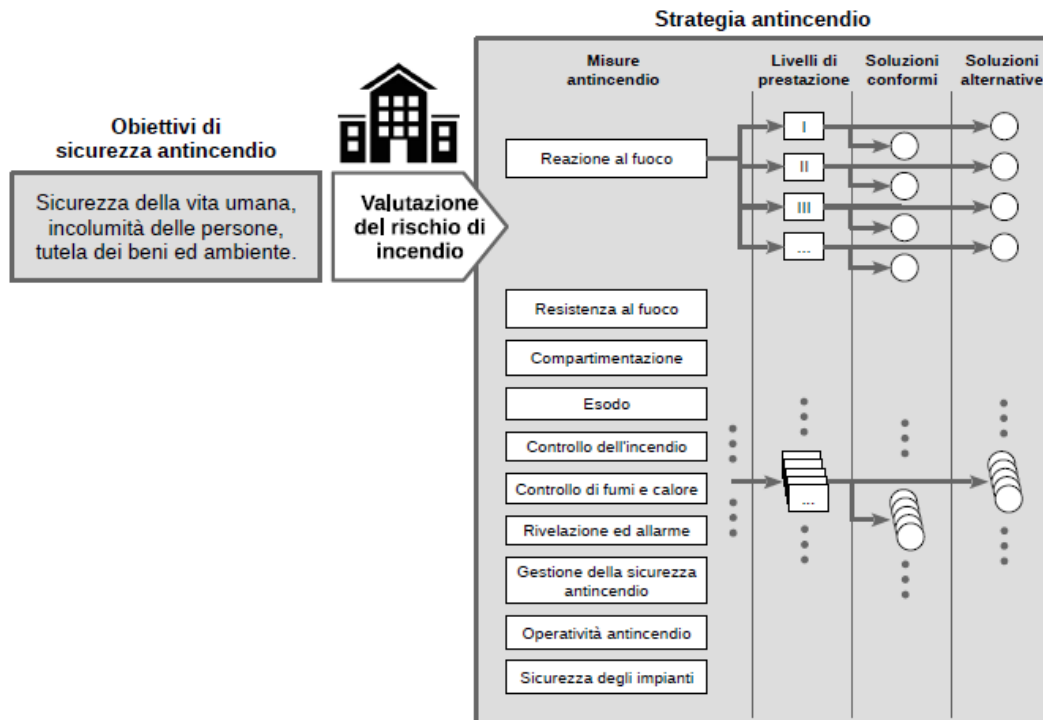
Strategia antincendio

Obiettivi di sicurezza antincendio

Sicurezza della vita umana, incolumità delle persone, tutela dei beni ed ambiente.

Valutazione del rischio di incendio

Misure antincendio

Livelli di prestazione

Soluzioni conformi

Soluzioni alternative

Reazione al fuoco

I

II

III

...

Resistenza al fuoco

Compartimentazione

Esodo

Controllo dell'incendio

Controllo di fumi e calore

...

Rivelazione ed allarme

Gestione della sicurezza antincendio

Operatività antincendio

Sicurezza degli impianti